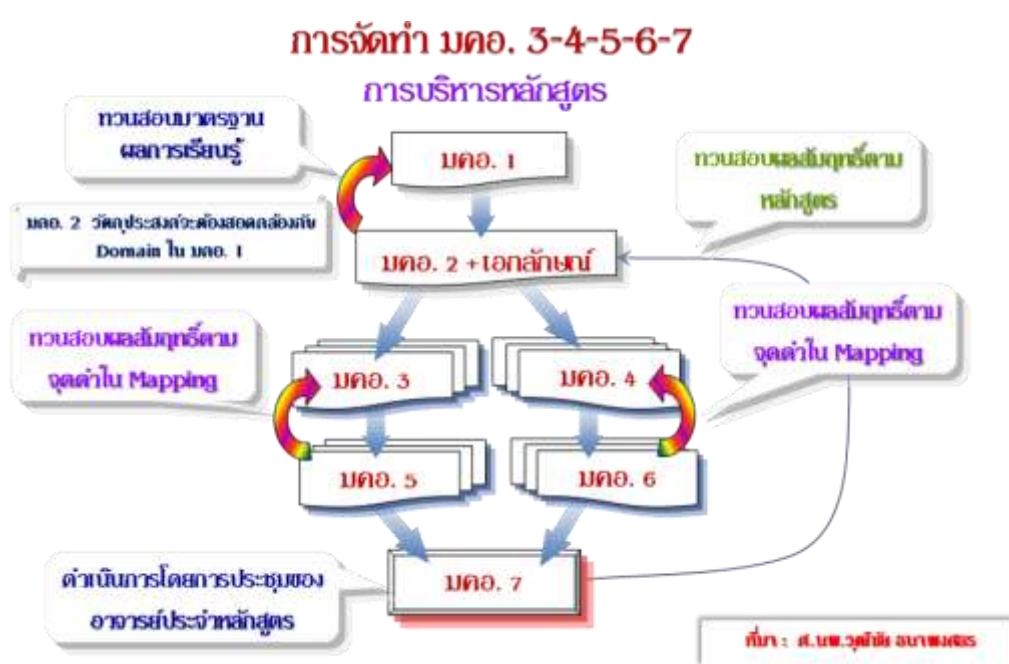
การจัดทำ มคอ. 3-4-5-6-7

การบริหารหลักสูตร

ทวนสอบมาตรฐานผลการเรียนรู้

มคอ. 1

ทวนสอบผลสัมฤทธิ์ตามหลักสูตร

มคอ. 2 วัตถุประสงค์จะต้องสอดคล้องกับ Domain ใน มคอ. 1

มคอ. 2 +เอกลักษณ์

ทวนสอบผลสัมฤทธิ์ตามจุดดำใน Mapping

ทวนสอบผลสัมฤทธิ์ตามจุดดำใน Mapping

มคอ. 3

มคอ. 4

มคอ. 5

มคอ. 6

ดำเนินการโดยการประชุมของอาจารย์ประจำหลักสูตร

มคอ. 7

ที่มา : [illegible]